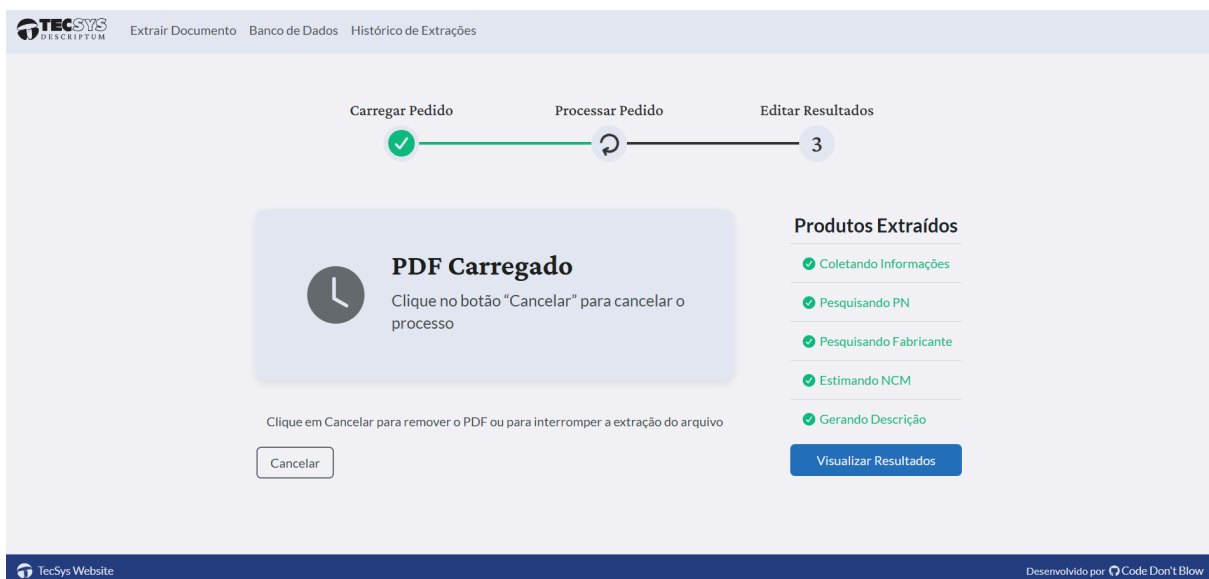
TECSYS DESCRIPTUM Extrair Documento Banco de Dados Histórico de Extrações

Carregar Pedido Processar Pedido Editar Resultados

3

PDF Carregado

Clique no botão “Cancelar” para cancelar o processo

Clique em Cancelar para remover o PDF ou para interromper a extração do arquivo

Cancelar

Produtos Extraídos

Coletando Informações

Pesquisando PN

Pesquisando Fabricante

Estimando NCM

Gerando Descrição

Visualizar Resultados

TecSys Website

Desenvolvido por Code Don't Blow